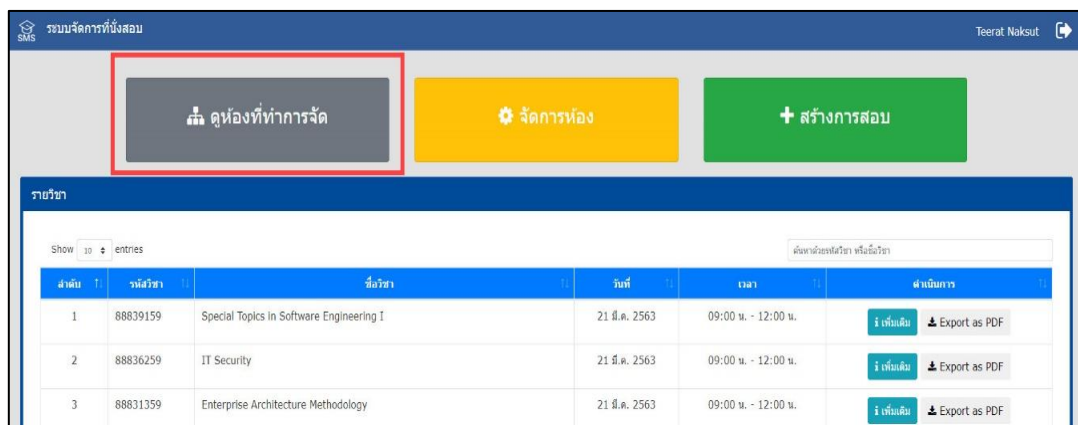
SMS ระบบจัดการที่นั่งสอบ

Teerat Naksut

ดูห้องที่ทำการจัด

จัดการห้อง

สร้างการสอบ

รายวิชา

Show 10 entries

ค้นหาด้วยรหัสวิชา หรือชื่อวิชา

| ลำดับ | รหัสวิชา | ชื่อวิชา | วันที่ | เวลา | ดำเนินการ |
|---|---|---|---|---|---|
| 1 | 88839159 | Special Topics in Software Engineering I | 21 มี.ค. 2563 | 09:00 น. - 12:00 น. | เพิ่มเติม Export as PDF |
| 2 | 88836259 | IT Security | 21 มี.ค. 2563 | 09:00 น. - 12:00 น. | เพิ่มเติม Export as PDF |
| 3 | 88831359 | Enterprise Architecture Methodology | 21 มี.ค. 2563 | 09:00 น. - 12:00 น. | เพิ่มเติม Export as PDF |